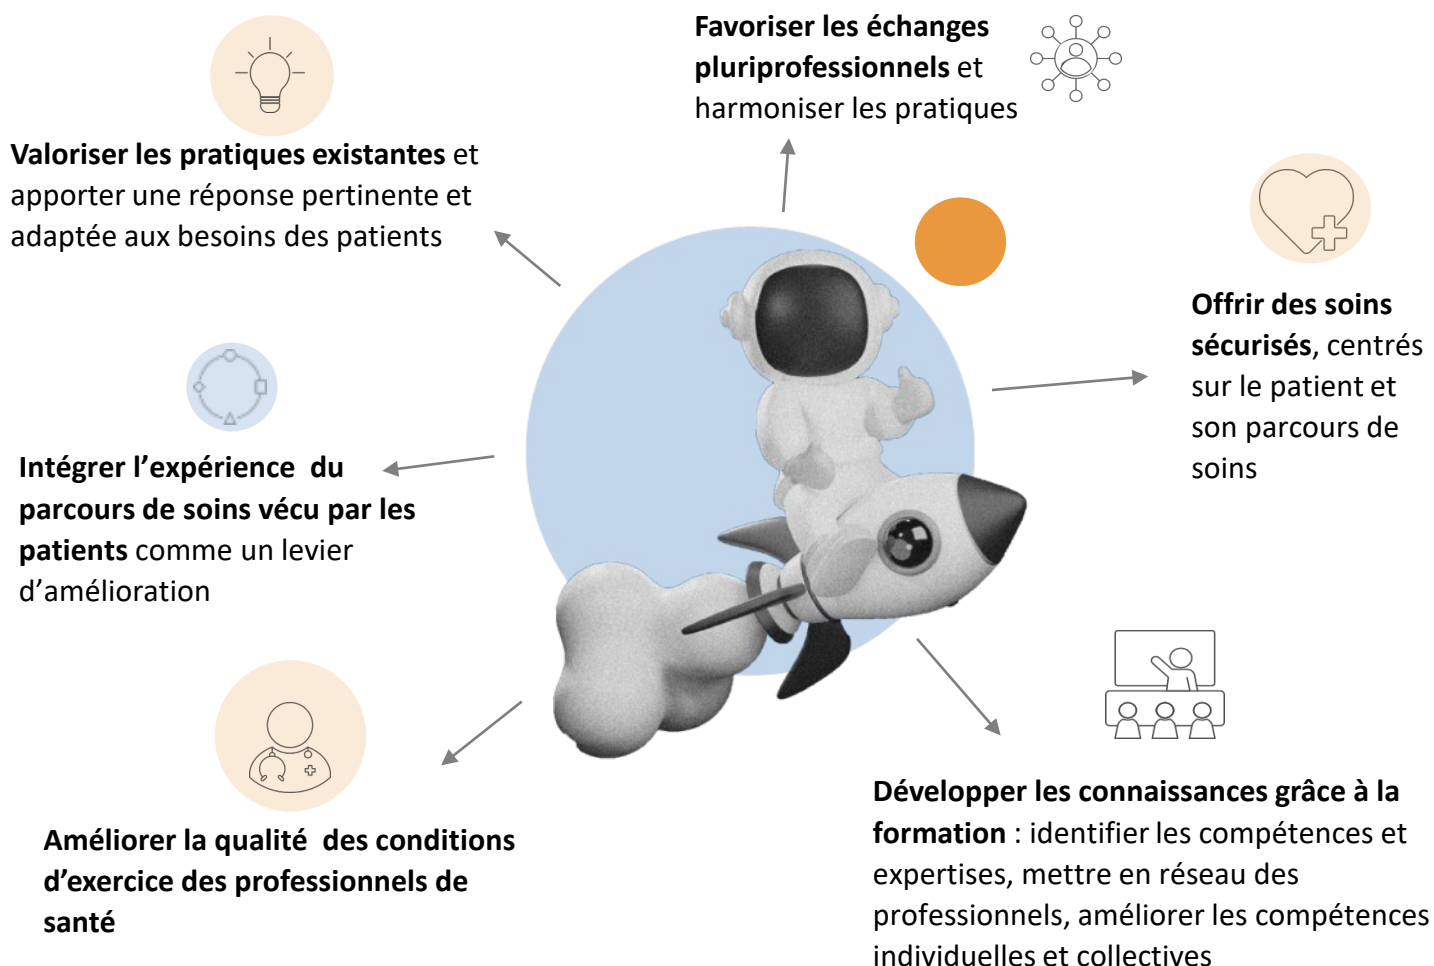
Favoriser les échanges pluriprofessionnels et harmoniser les pratiques

Valoriser les pratiques existantes et apporter une réponse pertinente et adaptée aux besoins des patients

Offrir des soins sécurisés, centrés sur le patient et son parcours de soins

Intégrer l'expérience  du parcours de soins vécu par les patients comme un levier d'amélioration

Améliorer la qualité  des conditions d'exercice des professionnels de santé

Développer les connaissances grâce à la formation : identifier les compétences et expertises, mettre en réseau des professionnels, améliorer les compétences individuelles et collectives